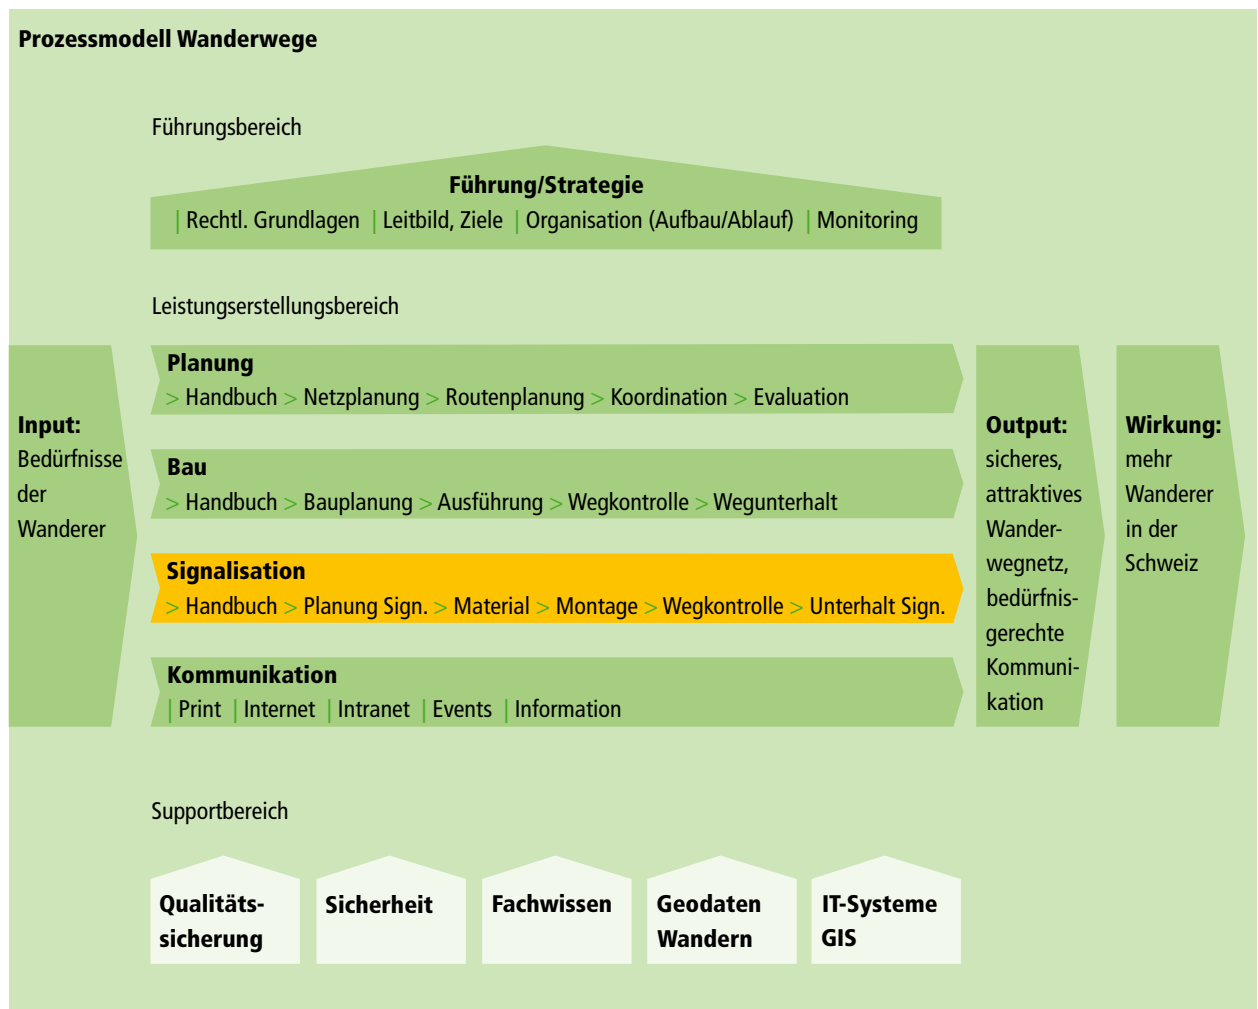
Prozessmodell Wanderwege

Führungsbereich

Führung/Strategie
| Rechtl. Grundlagen | Leitbild, Ziele | Organisation (Aufbau/Ablauf) | Monitoring

Leistungserstellungsbereich

Input:
Bedürfnisse der Wanderer

Planung
> Handbuch > Netzplanung > Routenplanung > Koordination > Evaluation

Bau
> Handbuch > Bauplanung > Ausführung > Wegkontrolle > Wegunterhalt

Signalisation
> Handbuch > Planung Sign. > Material > Montage > Wegkontrolle > Unterhalt Sign.

Kommunikation
| Print | Internet | Intranet | Events | Information

Output:
sicheres, attraktives Wanderwegnetz, bedürfnisgerechte Kommunikation

Wirkung:
mehr Wanderer in der Schweiz

Supportbereich

Qualitätssicherung

Sicherheit

Fachwissen

Geodaten Wandern

IT-Systeme GIS